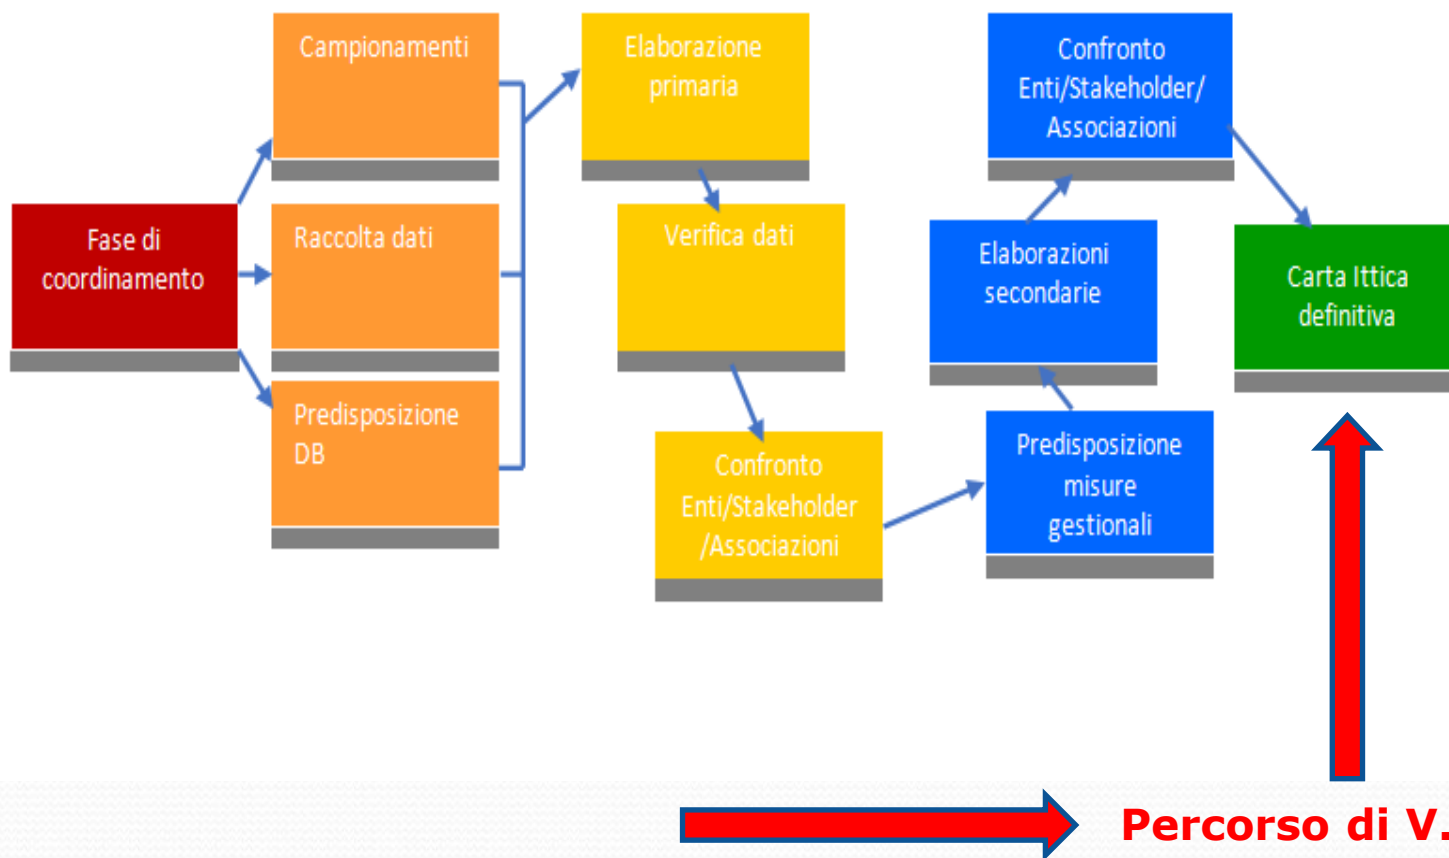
Fase di coordinamento

Campionamenti

Raccolta dati

Predisposizione DB

Elaborazione primaria

Verifica dati

Confronto Enti/Stakeholder /Associazioni

Predisposizione misure gestionali

Elaborazioni secondarie

Confronto Enti/Stakeholder/ Associazioni

Carta Ittica definitiva

Percorso di V.